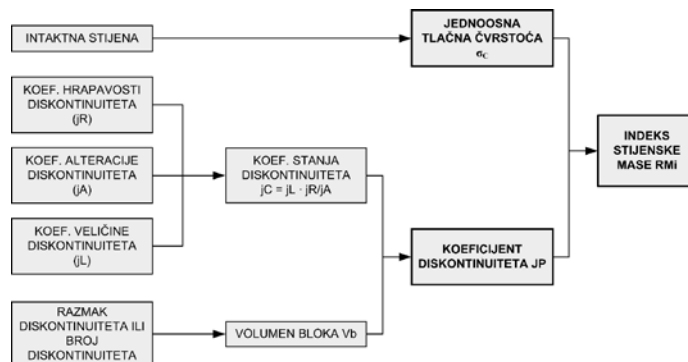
INTAKTNA STIJENA

JEDNOOSNA TLAČNA ČVRSTOĆA $\sigma_C$

KOEF. HRAPAVOSTI DISKONTINUITETA (jR)

KOEF. ALTERACIJE DISKONTINUITETA (jA)

KOEF. VELIČINE DISKONTINUITETA (jL)

KOEF. STANJA DISKONTINUITETA jC = jL · jR/jA

INDEKS STIJENSKE MASE RMi

KOEFICIJENT DISKONTINUITETA JP

RAZMAK DISKONTINUITETA ILI BROJ DISKONTINUITETA

VOLUMEN BLOKA Vb